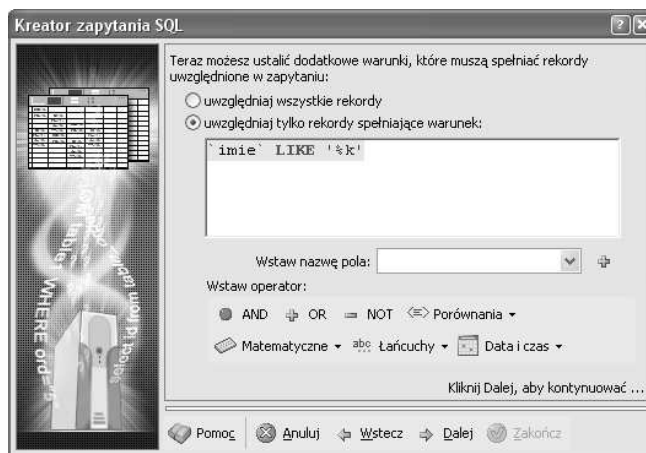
Kreator zapytania SQL

Teraz możesz ustalić dodatkowe warunki, które muszą spełniać rekordy uwzględnione w zapytaniu:

uwzględniaj wszystkie rekordy

uwzględniaj tylko rekordy spełniające warunek:

`imie` LIKE '%k'

Wstaw nazwę pola:

Wstaw operator:

AND OR NOT Porównania

Matematyczne Łańcuchy Data i czas

Kliknij Dalej, aby kontynuować ...

WHERE ord=5

Pomoc Anuluj Wstecz Dalej Zakończ